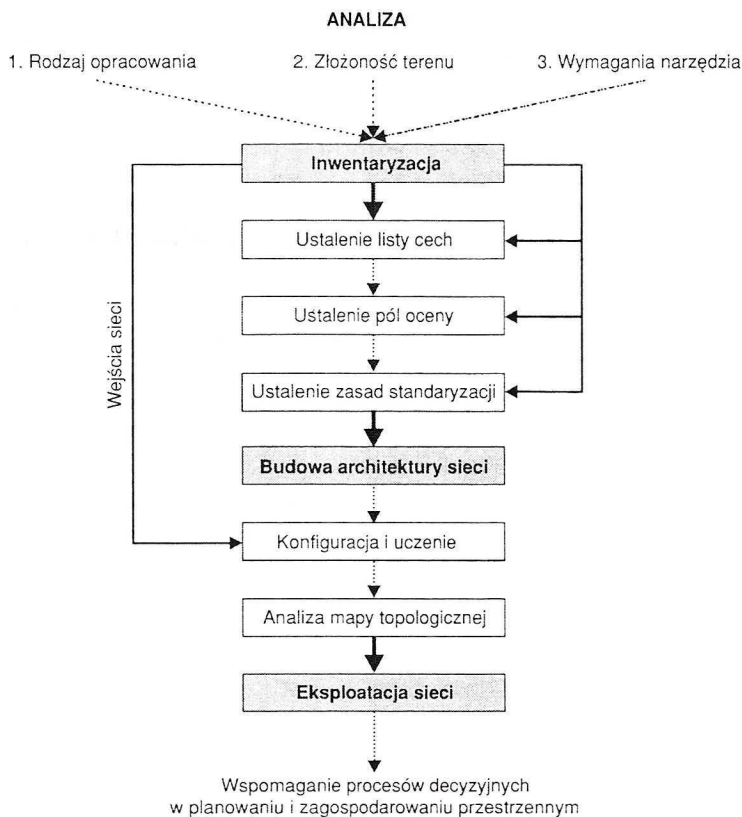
ANALIZA

1. Rodzaj opracowania

2. Złożoność terenu

3. Wymagania narzędzia

Inwentaryzacja

Ustalenie listy cech

Ustalenie pól oceny

Ustalenie zasad standaryzacji

Wejścia sieci

Budowa architektury sieci

Konfiguracja i uczenie

Analiza mapy topologicznej

Eksploatacja sieci

Wspomaganie procesów decyzyjnych w planowaniu i zagospodarowaniu przestrzennym